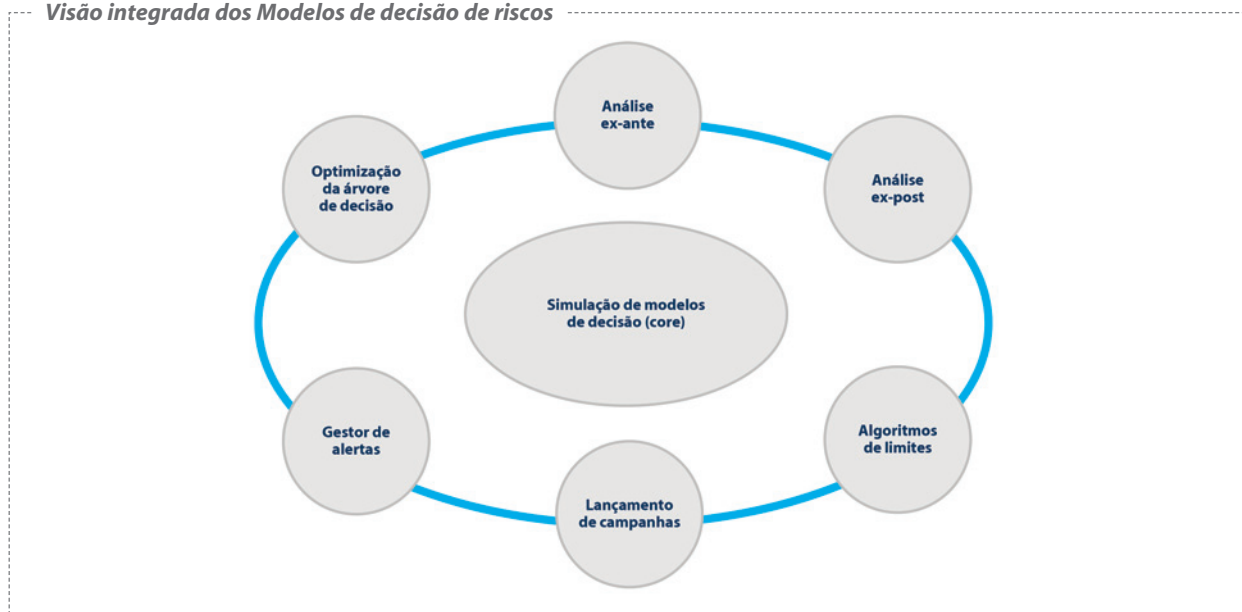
Visão integrada dos Modelos de decisão de riscos

Análise ex-ante

Análise ex-post

Algoritmos de limites

Lançamento de campanhas

Gestor de alertas

Optimização da árvore de decisão

Simulação de modelos de decisão (core)